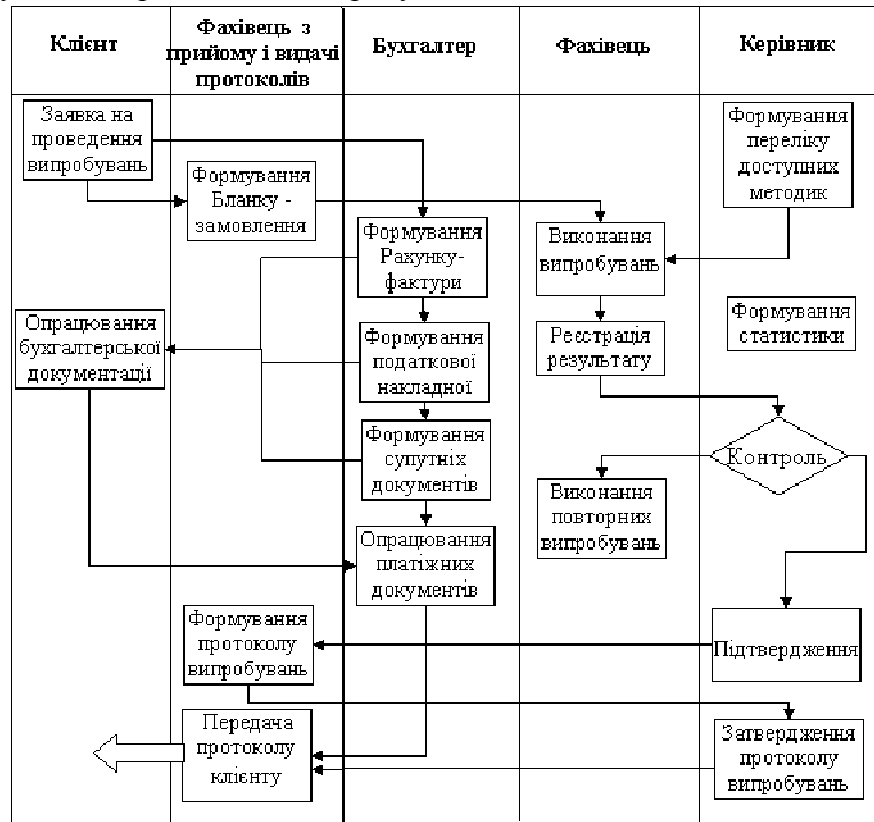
| Клієнт | Фахівець з прийому і видачі протоколів | Бухгалтер | Фахівець | Керівник |
|---|---|---|---|---|

Заявка на проведення випробувань

Формування Бланку - замовлення

Формування Ракунку-фактури

Виконання випробувань

Формування переліку доступних методик

Опрацювання бухгалтерської документації

Формування податкової накладної

Реєстрація результату

Формування статистики

Формування супутніх документів

Контроль

Виконання повторних випробувань

Опрацювання платіжних документів

Формування протоколу випробувань

Підтвердження

Передача протоколу клієнту

Затвердження протоколу випробувань